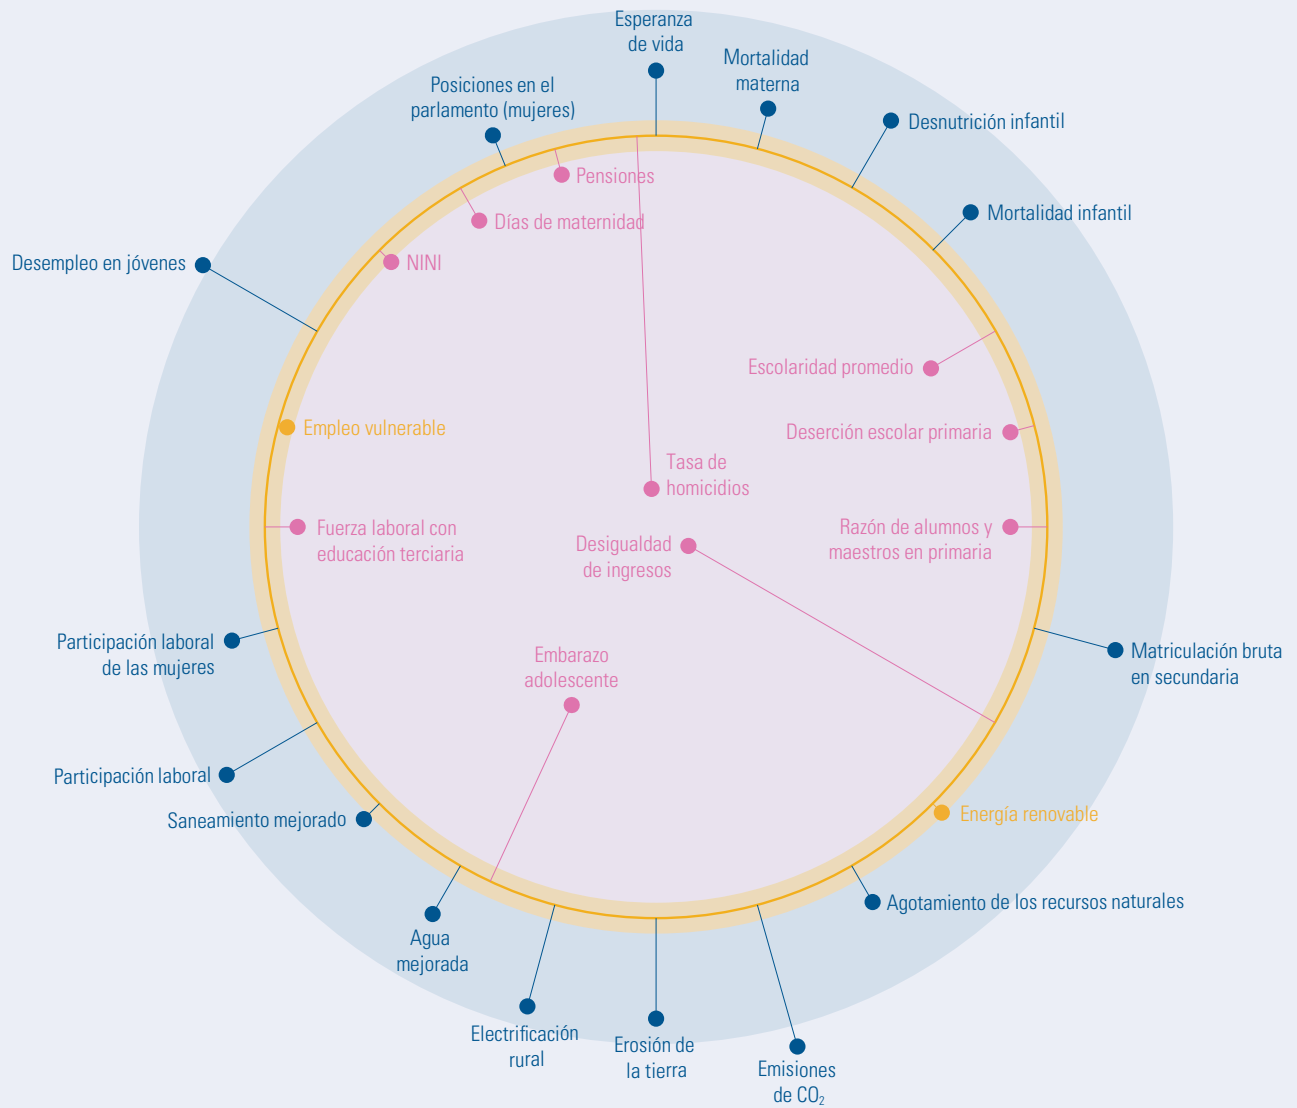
Esperanza de vida

Mortalidad materna

Posiciones en el parlamento (mujeres)

Desnutrición infantil

Pensiones

Días de maternidad

Mortalidad infantil

Desempleo en jóvenes

NINI

Escolaridad promedio

Empleo vulnerable

Deserción escolar primaria

Tasa de homicidios

Fuerza laboral con educación terciaria

Razón de alumnos y maestros en primaria

Desigualdad de ingresos

Participación laboral de las mujeres

Matriculación bruta en secundaria

Embarazo adolescente

Participación laboral

Energía renovable

Saneamiento mejorado

Agotamiento de los recursos naturales

Agua mejorada

Electrificación rural

Erosión de la tierra

Emisiones de $CO_2$